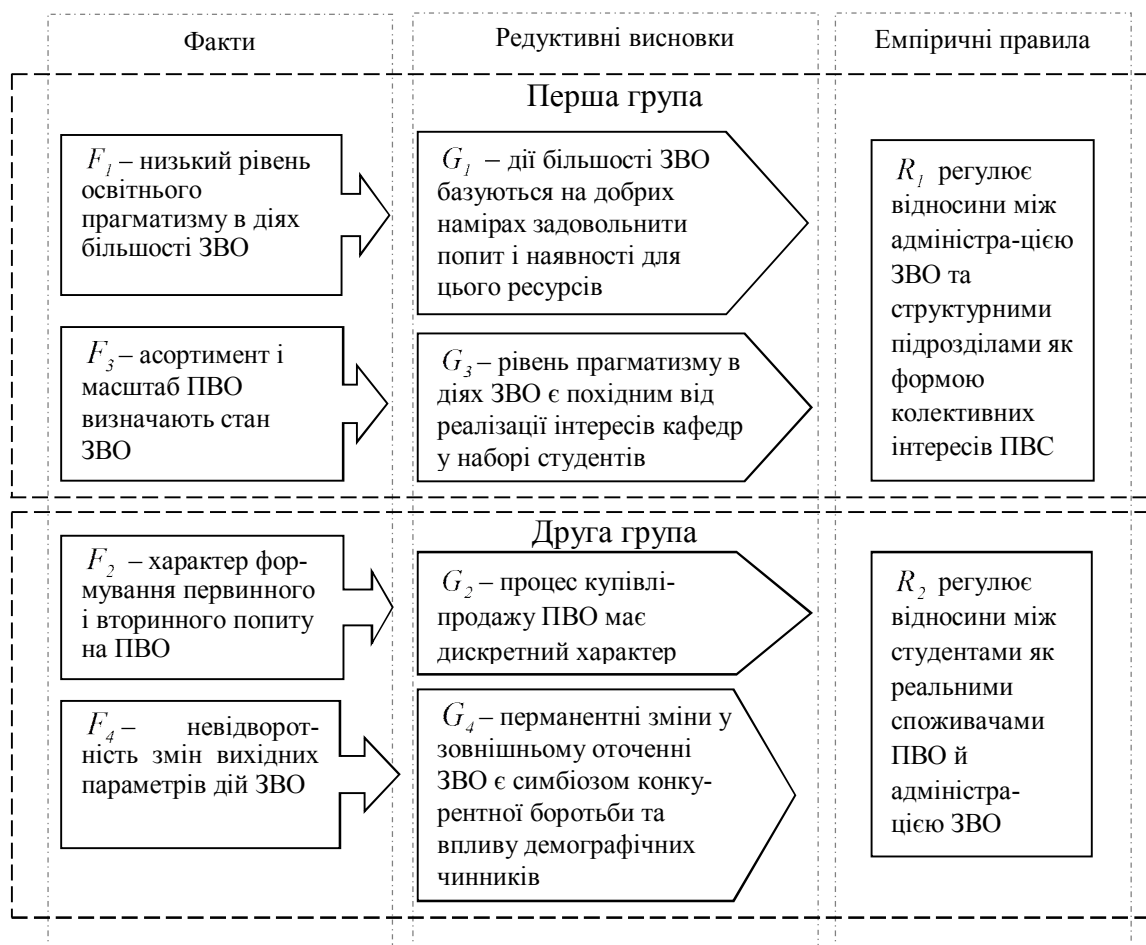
Факти

Редуктивні висновки

Емпіричні правила

Перша група

$F_1$ – низький рівень освітнього прагматизму в діях більшості ЗВО

$G_1$ – дії більшості ЗВО базуються на добрих намірах задовольнити попит і наявності для цього ресурсів

$R_1$ регулює відносини між адміністра-цією ЗВО та структурними підрозділами як формою колективних інтересів ПВС

$F_3$ – асортимент і масштаб ПВО визначають стан ЗВО

$G_3$ – рівень прагматизму в діях ЗВО є похідним від реалізації інтересів кафедр у наборі студентів

Друга група

$F_2$ – характер формування первинного і вторинного попиту на ПВО

$G_2$ – процес купівлі-продажу ПВО має дискретний характер

$R_2$ регулює відносини між студентами як реальними споживачами ПВО й адміністрацією ЗВО

$F_4$ – невідворотність змін вихідних параметрів дій ЗВО

$G_4$ – перманентні зміни у зовнішньому оточенні ЗВО є симбіозом конкурентної боротьби та впливу демографічних чинників